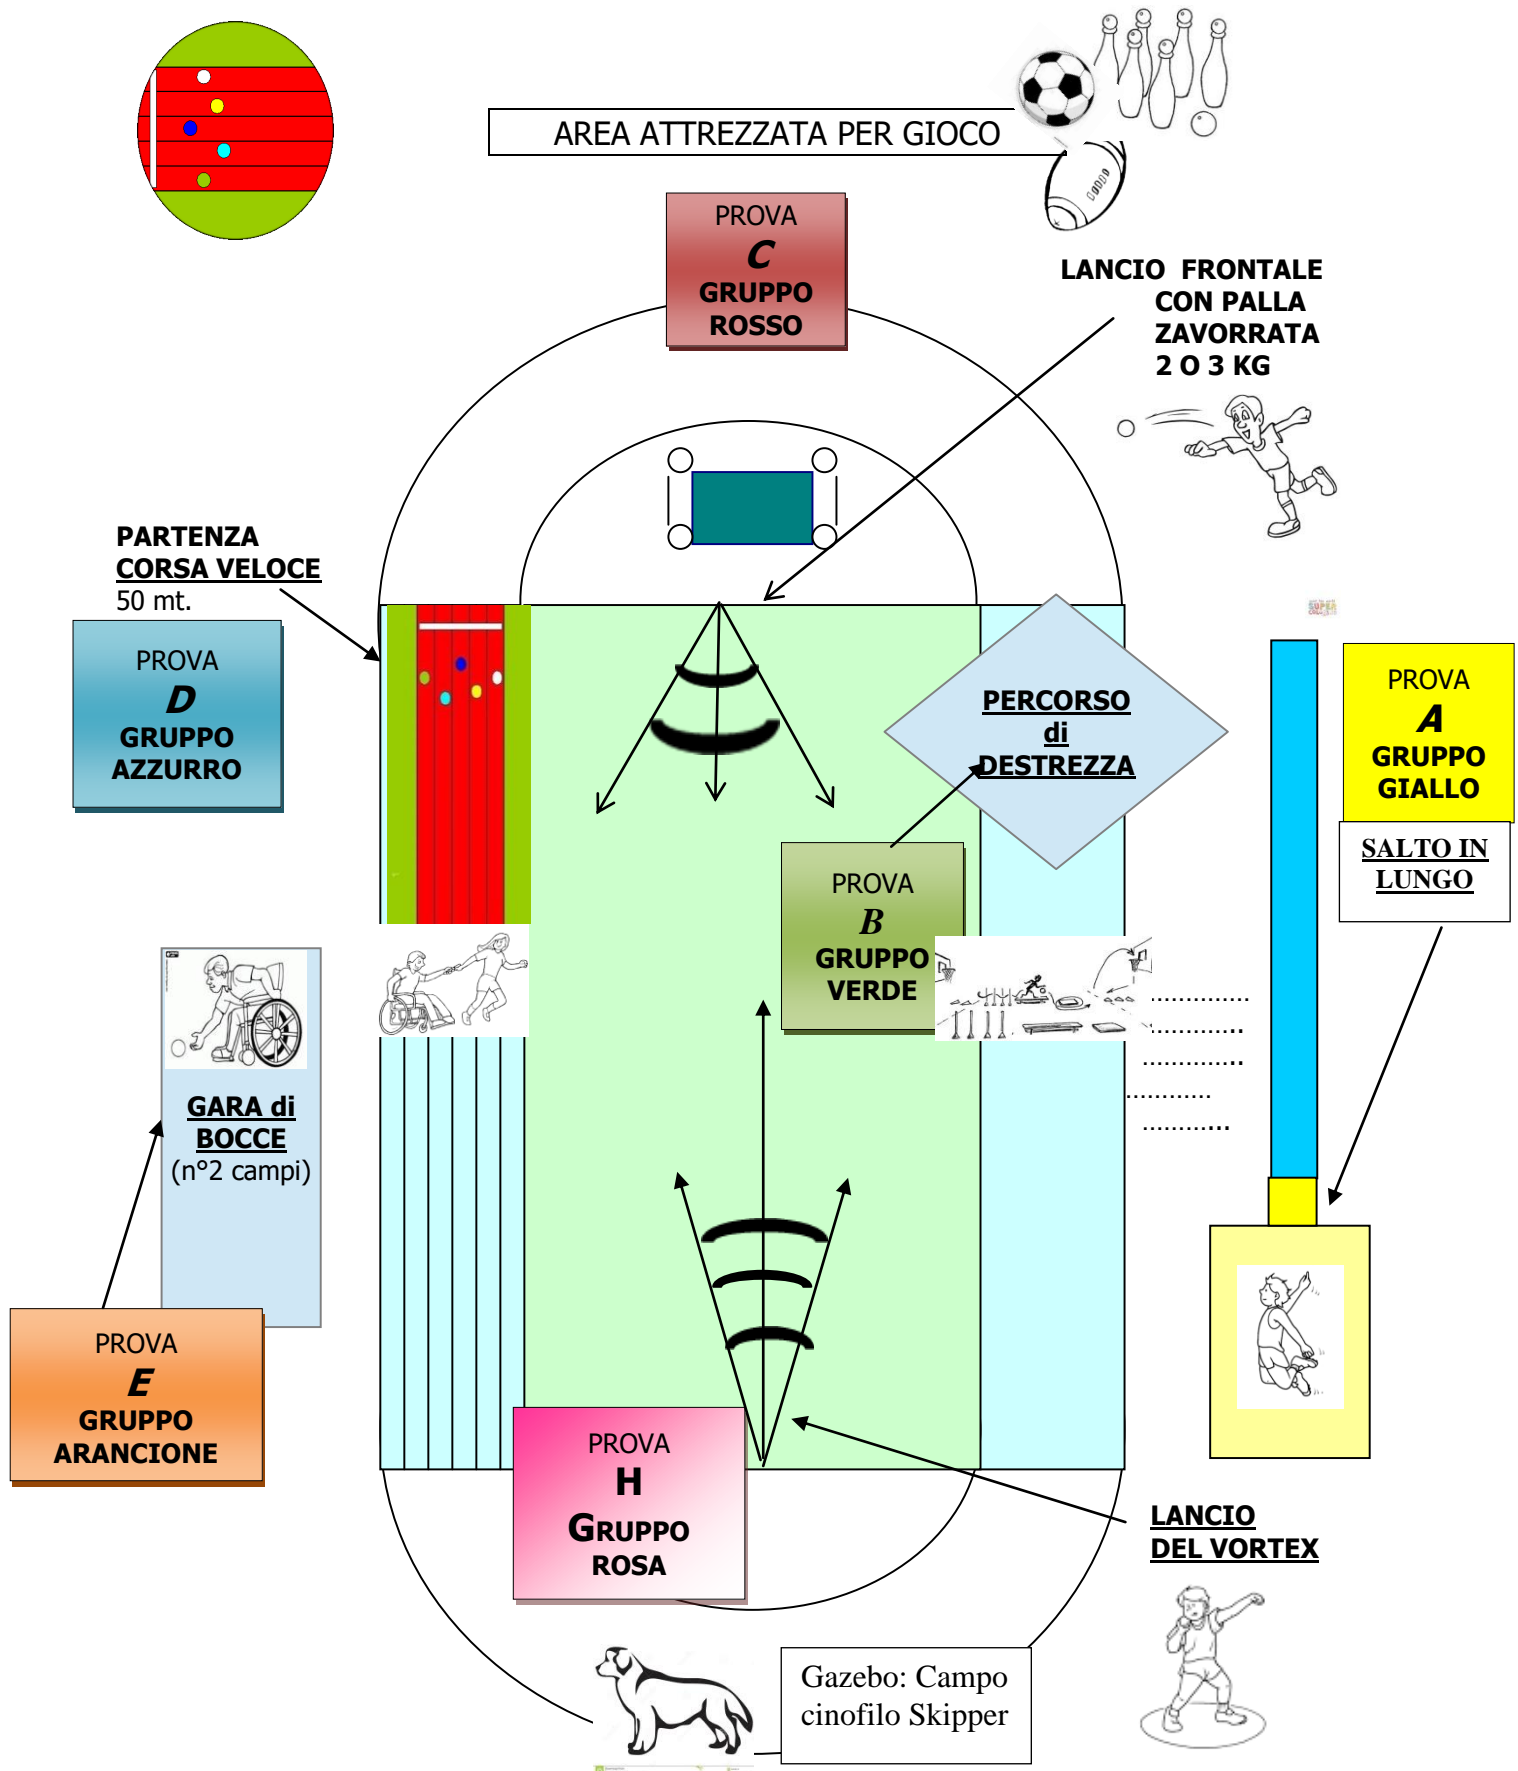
AREA ATTREZZATA PER GIOCO

PROVA
C
GRUPPO
ROSSO

LANCIO FRONTALE
CON PALLA
ZAVORRATA
2 O 3 KG

PARTENZA
CORSA VELOCE
50 mt.

PROVA
D
GRUPPO
AZZURRO

PERCORSO
di
DESTREZZA

PROVA
A
GRUPPO
GIALLO

SALTO IN
LUNGO

PROVA
B
GRUPPO
VERDE

GARA di
BOCCE
(n°2 campi)

PROVA
E
GRUPPO
ARANCIONE

PROVA
H
GRUPPO
ROSA

LANCIO
DEL VORTEX

Gazebo: Campo cinofilo Skipper